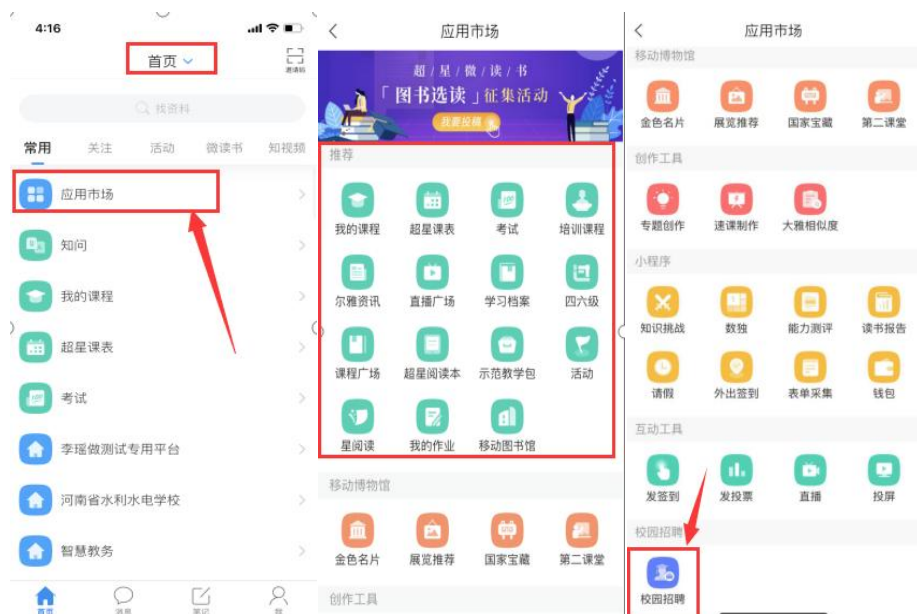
4:16

首页

邀请码

找资料

常用 关注 活动 微读书 知视频

应用市场

知问

我的课程

超星课表

考试

李瑶做测试专用平台

河南省水利水电学校

智慧教务

首页 消息 笔记 我

应用市场

超星微读书

「图书选读」征集活动

我要投稿

推荐

我的课程 超星课表 考试 培训课程

尔雅资讯 直播广场 学习档案 四六级

课程广场 超星阅读本 示范教学包 活动

星阅读 我的作业 移动图书馆

移动博物馆

金色名片 展览推荐 国家宝藏 第二课堂

创作工具

应用市场

移动博物馆

金色名片 展览推荐 国家宝藏 第二课堂

创作工具

专题创作 速课制作 大雅相似度

小程序

知识挑战 数独 能力测评 读书报告

请假 外出签到 表单采集 钱包

互动工具

发签到 发投票 直播 投屏

校园招聘

校园招聘